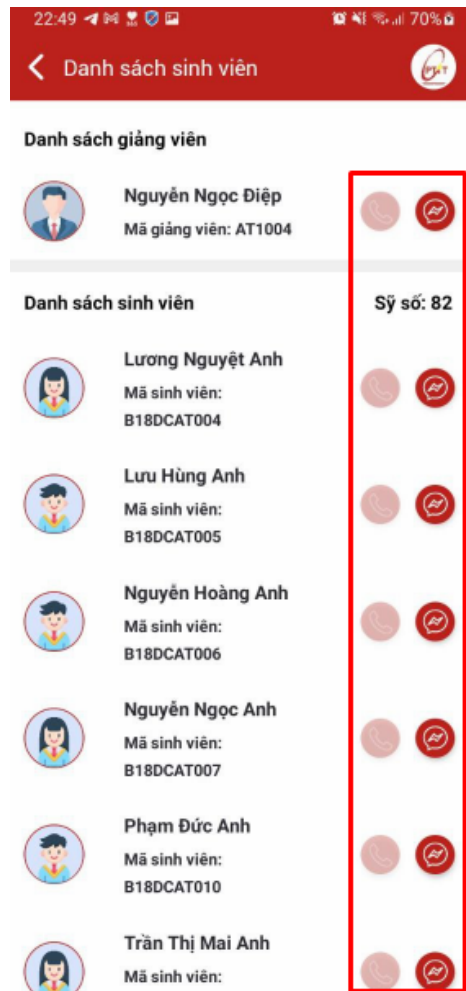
22:49 70%

Danh sách sinh viên

Danh sách giảng viên

Nguyễn Ngọc Điệp
Mã giảng viên: AT1004

Danh sách sinh viên
Sỹ số: 82

Lương Nguyệt Anh
Mã sinh viên: B18DCAT004

Lưu Hùng Anh
Mã sinh viên: B18DCAT005

Nguyễn Hoàng Anh
Mã sinh viên: B18DCAT006

Nguyễn Ngọc Anh
Mã sinh viên: B18DCAT007

Phạm Đức Anh
Mã sinh viên: B18DCAT010

Trần Thị Mai Anh
Mã sinh viên: